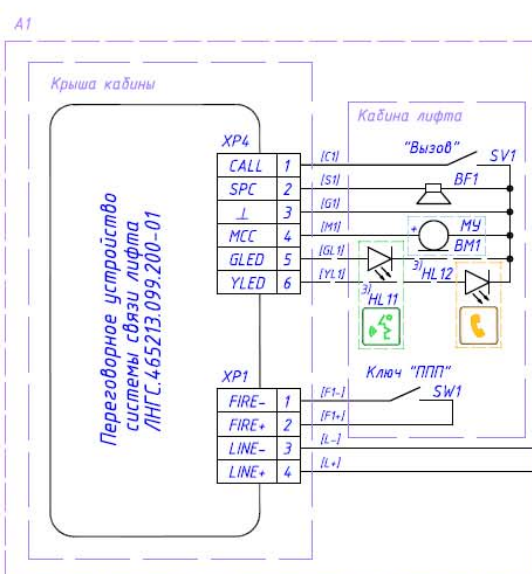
A1

Крыша кабины

Переговорное устройство системы связи лифта ЛНГС.465213.099.200-01

XP4

| CALL | 1 |
|---|---|
| SPC | 2 |
| ⊥ | 3 |
| MCC | 4 |
| GLED | 5 |
| YLED | 6 |

[C1]
[S1]
[G1]
[M1]
[GL1]
[YL1]

Кабина лифта

"Вызов"
SV1
BF1
+
MУ
BM1
3)
HL12
3)
HL11

XP1

| FIRE- | 1 |
|---|---|
| FIRE+ | 2 |
| LINE- | 3 |
| LINE+ | 4 |

[F1-]
[F1+]
[L-]
[L+]

Ключ "ППП"
SW1